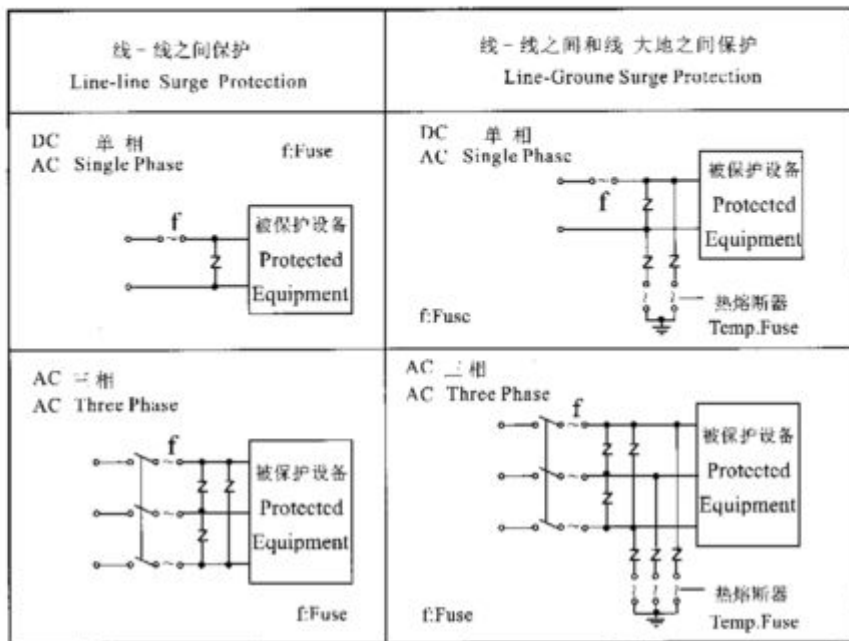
| 线－线之间保护 Line-line Surge Protection | 线－线之间和线 大地之间保护 Line-Groune Surge Protection |
|---|---|
| DC 单相 AC Single Phase f:Fuse f Z 被保护设备 Protected Equipment | DC 单相 AC Single Phase f Z Z Z 被保护设备 Protected Equipment 热熔断器 Temp.Fuse f:Fuse |
| AC 三相 AC Three Phase f Z Z Z 被保护设备 Protected Equipment f:Fuse | AC 三相 AC Three Phase f Z Z Z Z Z 被保护设备 Protected Equipment 热熔断器 Temp.Fuse f:Fuse |